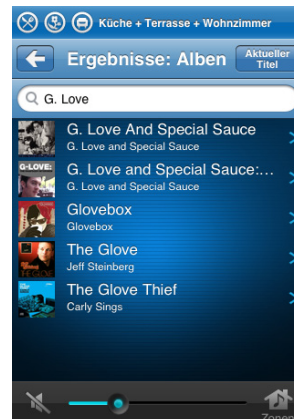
Küche + Terrasse + Wohnzimmer

Ergebnisse: Alben

Aktueller Titel

G. Love

G. Love And Special Sauce
G. Love and Special Sauce

G-LOVE:
G. Love and Special Sauce:...
G. Love and Special Sauce

Glovebox
Glovebox

The Glove
Jeff Steinberg

The Glove Thief
Carly Sings

Zonen